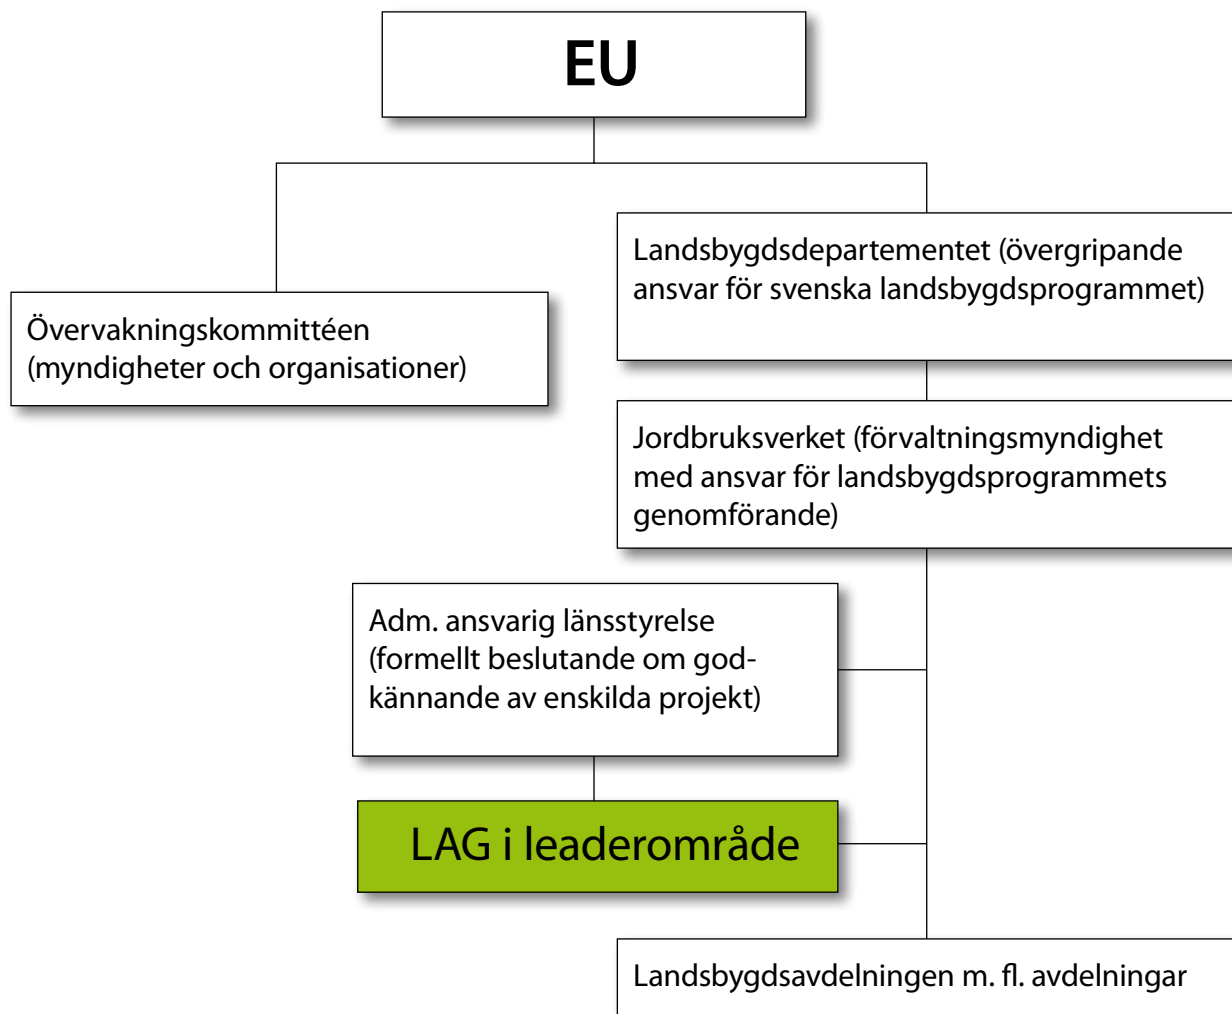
EU

Övervakningskommittéen (myndigheter och organisationer)

Landsbygdsdepartementet (övergripande ansvar för svenska landsbygdsprogrammet)

Jordbruksverket (förvaltningsmyndighet med ansvar för landsbygdsprogrammets genomförande)

Adm. ansvarig länsstyrelse (formellt beslutande om godkännande av enskilda projekt)

LAG i leaderområde

Landsbygdsavdelningen m. fl. avdelningar